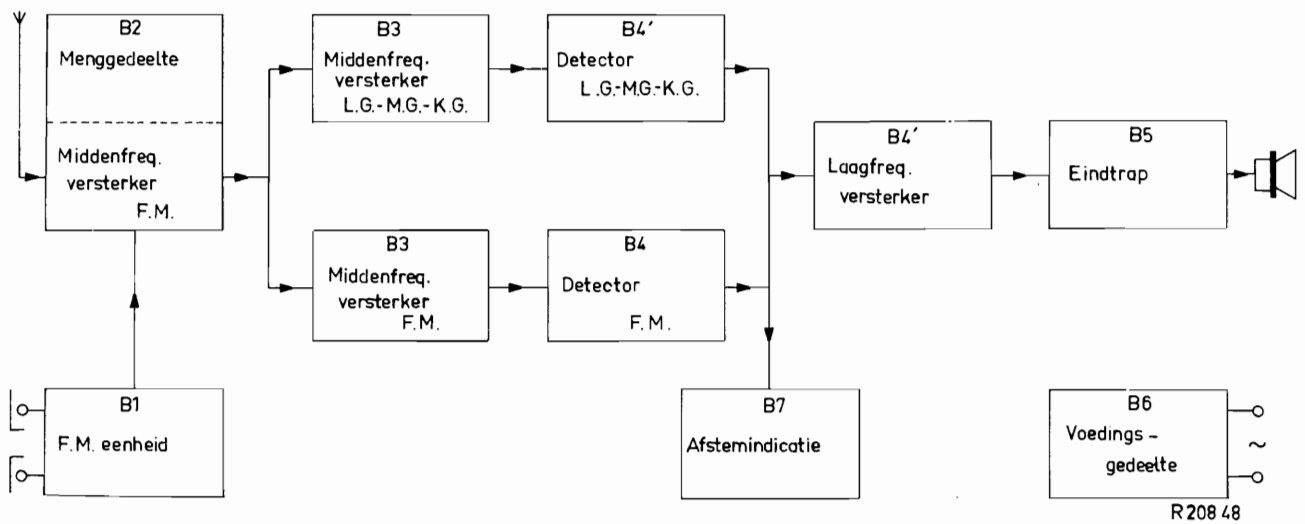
B2
Menggedeelte

Middenfreq.
versterker
F.M.

B3
Middenfreq.
versterker
L.G.-M.G.-K.G.

B4'
Detector
L.G.-M.G.-K.G.

B3
Middenfreq.
versterker
F.M.

B4
Detector
F.M.

B4'
Laagfreq.
versterker

B5
Eindtrap

B1
F.M. eenheid

B7
Afstemindicatie

B6
Voedings-
gedeelte
~

R 208 48